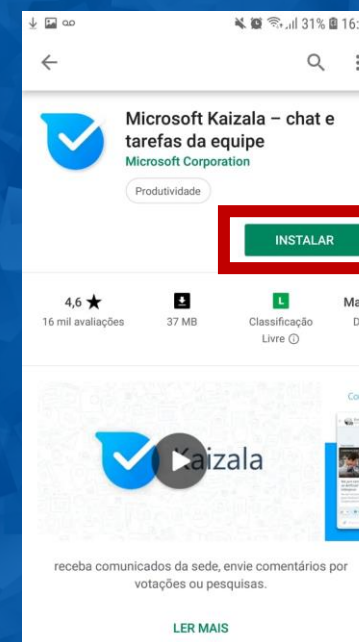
31% 16:

Microsoft Kaizala – chat e tarefas da equipe
Microsoft Corporation
Produtividade

INSTALAR

4,6 ★
16 mil avaliações

37 MB

L
Classificação Livre ⓘ

Ma
D

Kaizala

receba comunicados da sede, envie comentários por votações ou pesquisas.

LER MAIS